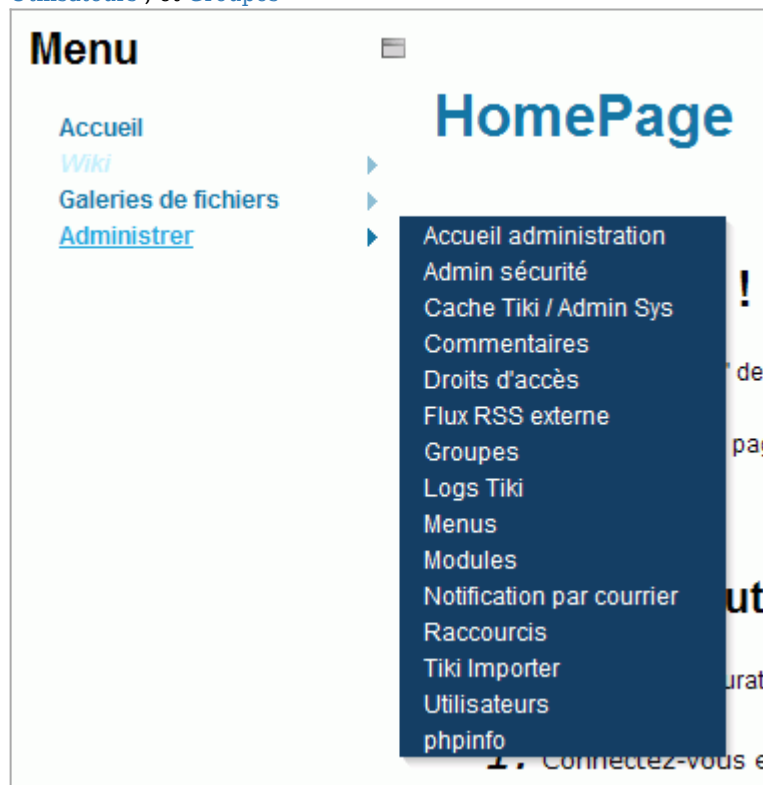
Menu

Accueil
Wiki
Galeries de fichiers
Administrer

HomePage

Accueil administration
Admin sécurité
Cache Tiki / Admin Sys
Commentaires
Droits d'accès
Flux RSS externe
Groupes
Logs Tiki
Menus
Modules
Notification par courrier
Raccourcis
Tiki Importer
Utilisateurs
phpinfo

!
" de
pag
ut
urat
1. Connectez-vous e